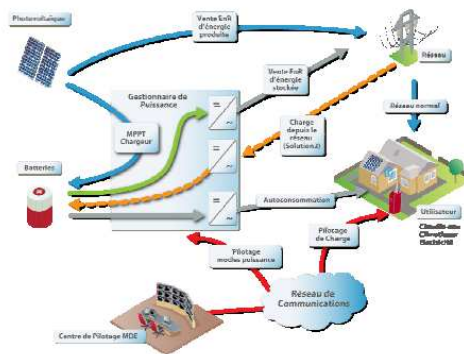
Photovoltaïque

Vente EnR d'énergie produite

Réseau

Gestionnaire de Puissance

Vente EnR d'énergie stockée

MPPT Chargeur

Réseau normal

Charge depuis le réseau (Solution)

Batteries

Autoconsommation

Utilisateur

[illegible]

Pilotage de Charge

Pilotage modes puissance

Réseau de Communications

Centre de Pilotage MDE